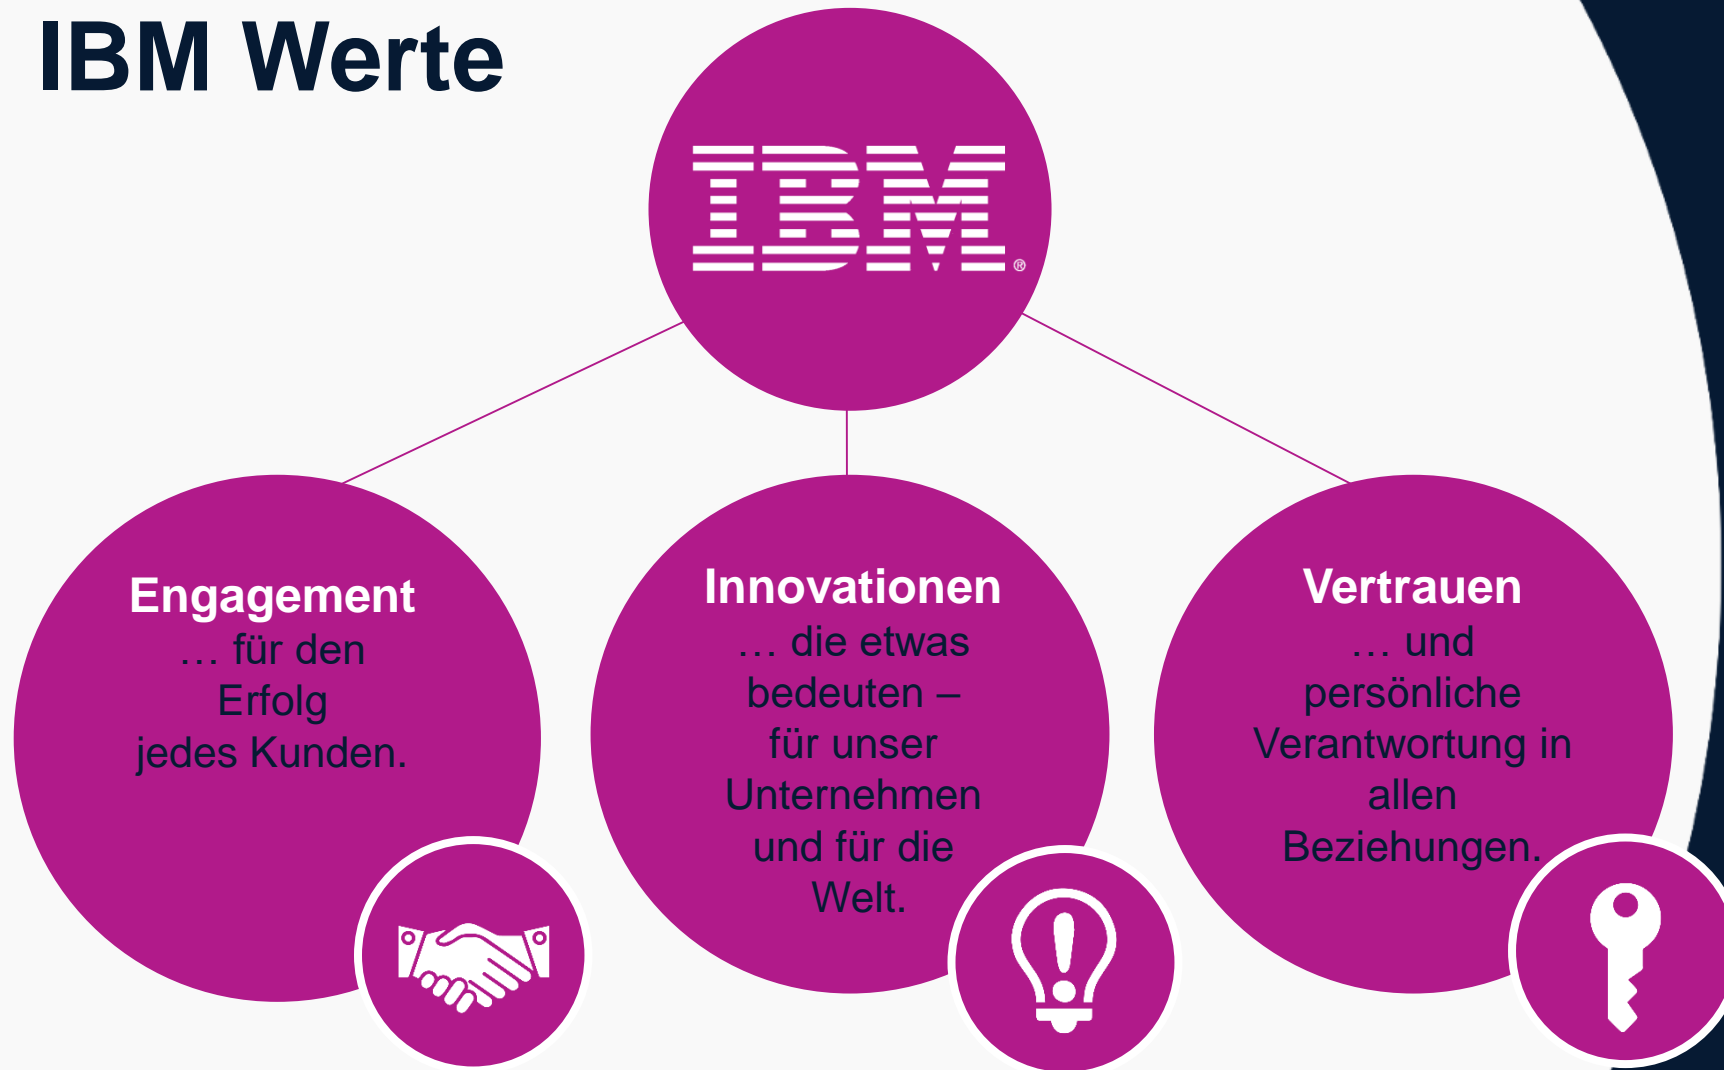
IBM Werte

IBM®

Engagement
… für den Erfolg jedes Kunden.

Innovationen
… die etwas bedeuten – für unser Unternehmen und für die Welt.

Vertrauen
… und persönliche Verantwortung in allen Beziehungen.